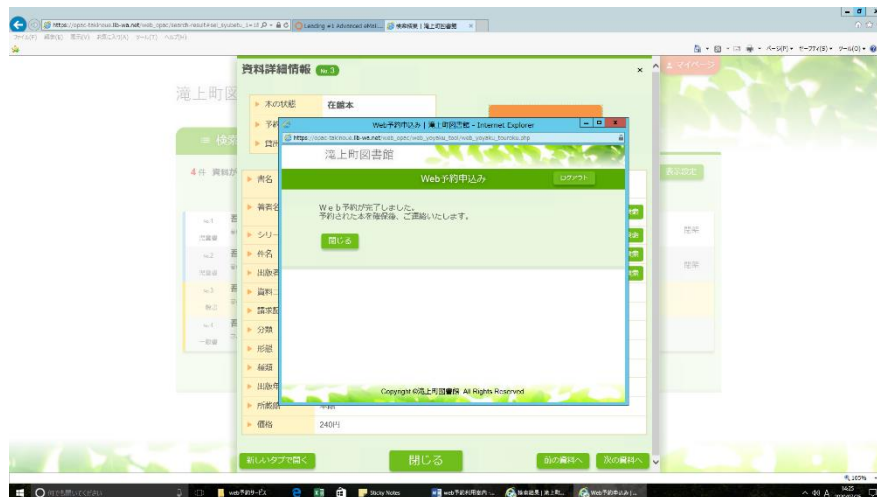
https://opac.takinoue.lib-ase.net/web_opac/search-result#sel_syosetu_1=1&
Landing #1 Advanced xhtml...
検索結果 | 滝上町図書館
ファイル(F) 編集(E) 表示(V) お気に入り(A) ツール(T) ヘルプ(H)
ページ(P) セーフティ(S) ツール(O)

滝上町図

資料詳細情報 No.3

本の状態 在館本
予約
貸出

検索

4件 資料が

書名
著者名
シリーズ
件名
出版者
資料
請求記
分類
形態
編集
出版年
所蔵館
価格 240円

表示設定

No.1 所蔵
No.2 所蔵
No.3 貸出
No.4 一般書

Web予約申込み | 滝上町図書館 - Internet Explorer
https://opac.takinoue.lib-ase.net/web_opac/web_yoyaku_tool/web_yoyaku_tourokiu.php

滝上町図書館

Web予約申込み
ログアウト

Web予約が完了しました。
予約された本を確保後、ご連絡いたします。

閉じる

Copyright ©滝上町図書館 All Rights Reserved

新しいタブで開く
閉じる
前の資料へ
次の資料へ

マイページ

ここに入力して検索
web予約サービス
Sticky Notes
web予約利用案内
検索結果 | 滝上町
Web予約申込み
105%